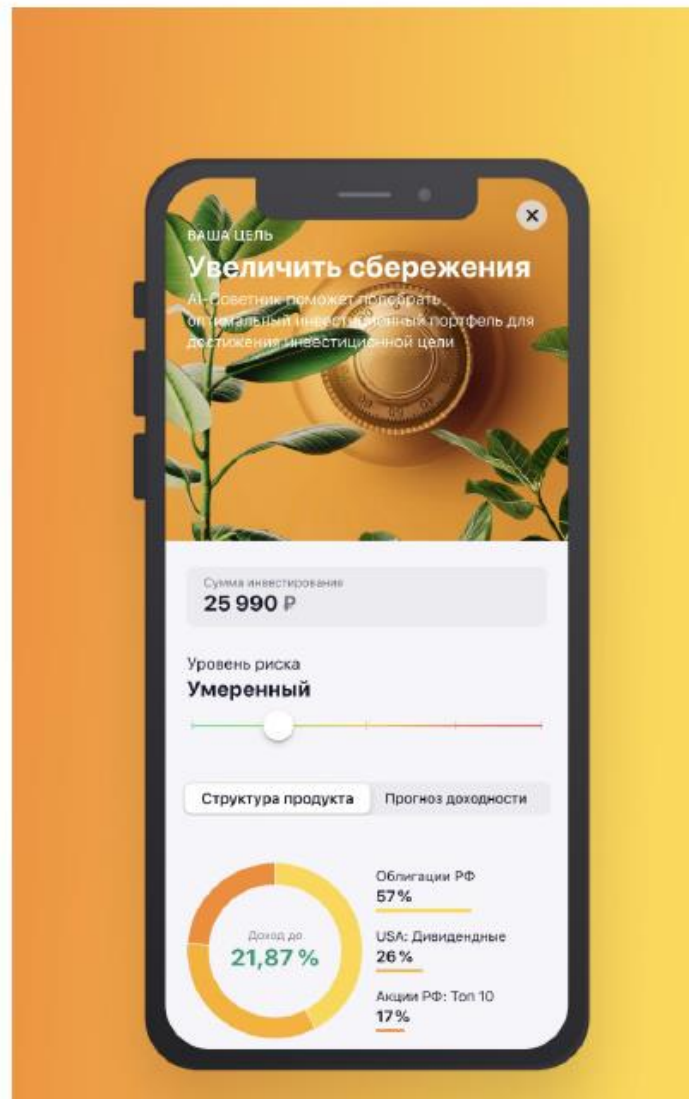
ВАША ЦЕЛЬ

Увеличить сбережения

AI-Советник поможет подобрать оптимальный инвестиционный портфель для достижения инвестиционной цели

Сумма инвестирования
25 990 ₽

Уровень риска
Умеренный

Структура продукта | Прогноз доходности

Доход до
21,87 %

Облигации РФ
57 %

USA: Дивидендные
26 %

Акции РФ: Топ 10
17 %